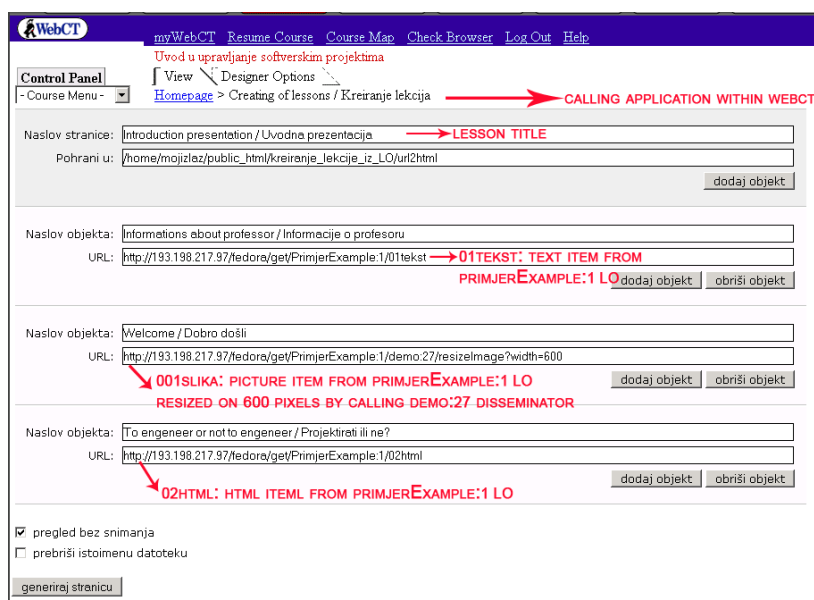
WebCT

myWebCT Resume Course Course Map Check Browser Log Out Help

Uvod u upravljanje softverskim projektima

Control Panel

View Designer Options

- Course Menu -

Homepage > Creating of lessons / Kreiranje lekcija

CALLING APPLICATION WITHIN WEBCT

Naslov stranice: Introduction presentation / Uvodna prezentacija

LESSON TITLE

Pohrani u: /home/mojizlaz/public_html/kreiranje_lekcije_iz_LO/url2html

dodaj objekt

Naslov objekta: Informations about professor / Informacije o profesoru

URL: http://193.198.217.97/fedora/get/PrimjerExample:1/01tekst

01TEKST: TEXT ITEM FROM PRIMJEREXAMPLE:1 LO

dodaj objekt obriši objekt

Naslov objekta: Welcome / Dobro došli

URL: http://193.198.217.97/fedora/get/PrimjerExample:1/demo:27/resizeImage?width=600

001SLIKA: PICTURE ITEM FROM PRIMJEREXAMPLE:1 LO RESIZED ON 600 PIXELS BY CALLING DEMO:27 DISSEMINATOR

dodaj objekt obriši objekt

Naslov objekta: To engeneer or not to engeneer / Projektirati ili ne?

URL: http://193.198.217.97/fedora/get/PrimjerExample:1/02html

02HTML: HTML ITEML FROM PRIMJEREXAMPLE:1 LO

dodaj objekt obriši objekt

☑ pregled bez snimanja

☐ prebriši istoimenu datoteku

generiraj stranicu